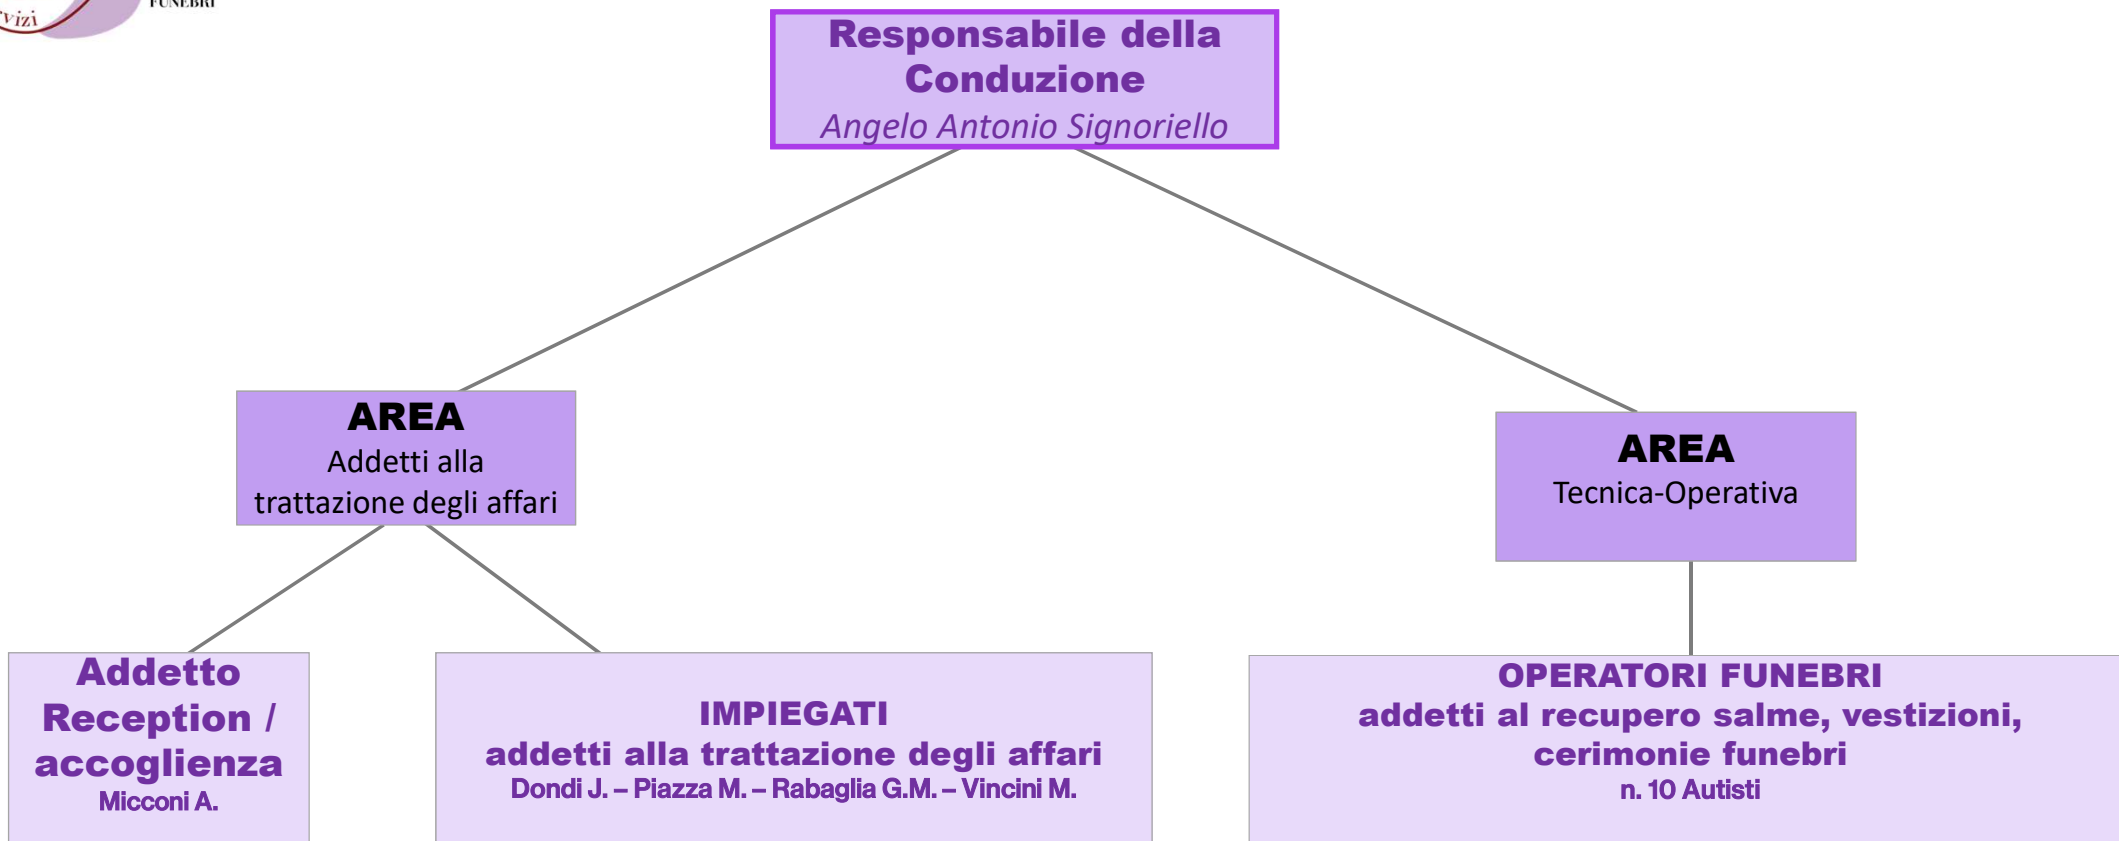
vizi
FUNEBRI

Responsabile della Conduzione
Angelo Antonio Signoriello

AREA
Addetti alla trattazione degli affari

AREA
Tecnica-Operativa

Addetto Reception / accoglienza
Micconi A.

IMPIEGATI
addetti alla trattazione degli affari
Dondi J. – Piazza M. – Rabaglia G.M. – Vincini M.

OPERATORI FUNEBRI
addetti al recupero salme, vestizioni, cerimonie funebri
n. 10 Autisti